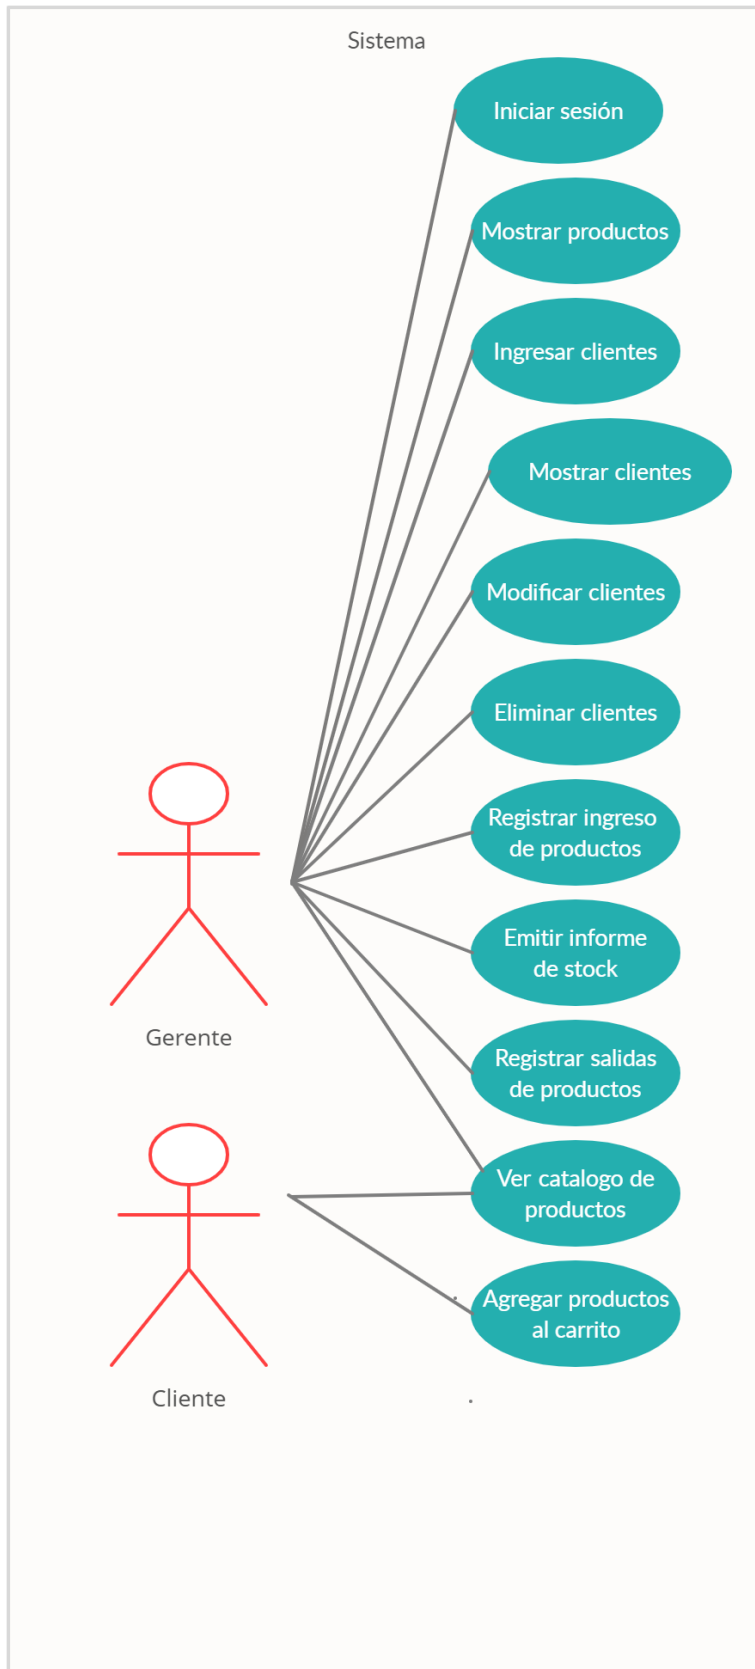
Sistema

Iniciar sesión

Mostrar productos

Ingresar clientes

Mostrar clientes

Modificar clientes

Eliminar clientes

Registrar ingreso de productos

Emitir informe de stock

Registrar salidas de productos

Ver catalogo de productos

Agregar productos al carrito

Gerente

Cliente